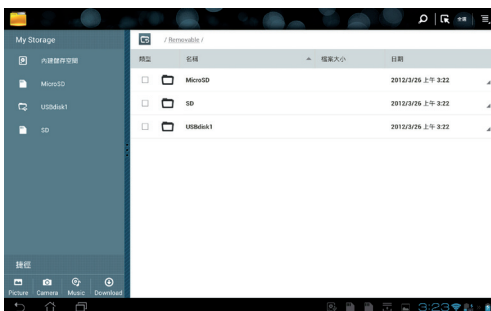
My Storage
內建儲存空間
MicroSD
USBdisk1
SD
捷徑
Picture Camera Music Download

/ Removable /
類型 名稱 檔案大小 日期
MicroSD 2012/3/26 上午 3:22
SD 2012/3/26 上午 3:22
USBdisk1 2012/3/26 上午 3:22

全選
3:23